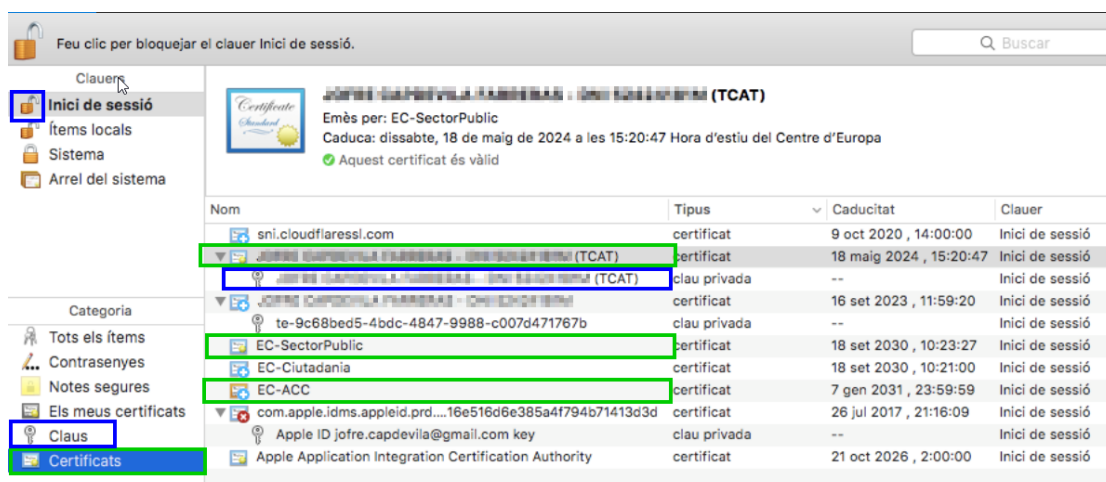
Feu clic per bloquejar el clauer Inici de sessió.

Buscar

Clauers

Inici de sessió
Ítems locals
Sistema
Arrel del sistema

Certificate Standard

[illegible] (TCAT)
Emès per: EC-SectorPublic
Caduca: dissabte, 18 de maig de 2024 a les 15:20:47 Hora d'estiu del Centre d'Europa
Aquest certificat és vàlid

| Nom | Tipus | Caducitat | Clauer |
|---|---|---|---|
| sni.cloudflaressl.com | certificat | 9 oct 2020 , 14:00:00 | Inici de sessió |
| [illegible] (TCAT) | certificat | 18 maig 2024 , 15:20:47 | Inici de sessió |
| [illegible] (TCAT) | clau privada | -- | Inici de sessió |
| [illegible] | certificat | 16 set 2023 , 11:59:20 | Inici de sessió |
| te-9c68bed5-4bdc-4847-9988-c007d471767b | clau privada | -- | Inici de sessió |
| EC-SectorPublic | certificat | 18 set 2030 , 10:23:27 | Inici de sessió |
| EC-Ciutadania | certificat | 18 set 2030 , 10:21:00 | Inici de sessió |
| EC-ACC | certificat | 7 gen 2031 , 23:59:59 | Inici de sessió |
| com.apple.idms.appleid.prd....16e516d6e385a4f794b71413d3d | certificat | 26 jul 2017 , 21:16:09 | Inici de sessió |
| Apple ID jofre.capdevila@gmail.com key | clau privada | -- | Inici de sessió |
| Apple Application Integration Certification Authority | certificat | 21 oct 2026 , 2:00:00 | Inici de sessió |

Categoria

Tots els ítems
Contrasenyes
Notes segures
Els meus certificats
Claus
Certificats